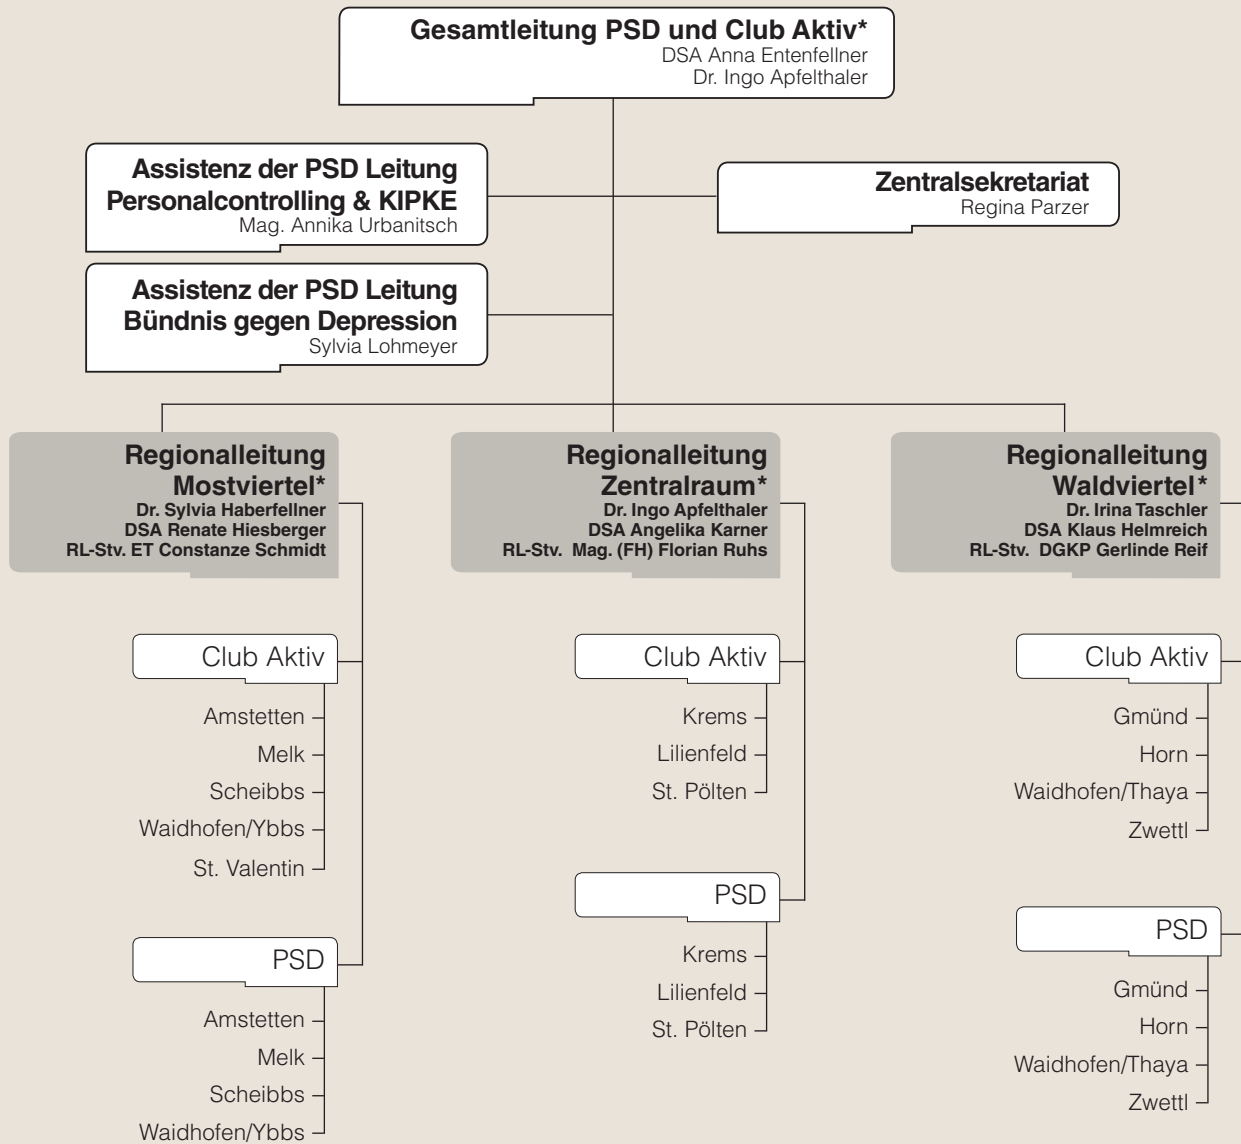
Gesamtleitung PSD und Club Aktiv*
DSA Anna Entenfellner
Dr. Ingo Apfelthaler

Assistenz der PSD Leitung
Personalcontrolling & KIPKE
Mag. Annika Urbanitsch

Zentralsekretariat
Regina Parzer

Assistenz der PSD Leitung
Bündnis gegen Depression
Sylvia Lohmeyer

Regionalleitung
Mostviertel*
Dr. Sylvia Haberfellner
DSA Renate Hiesberger
RL-Stv. ET Constanze Schmidt

Club Aktiv
Amstetten
Melk
Scheibbs
Waidhofen/Ybbs
St. Valentin

PSD
Amstetten
Melk
Scheibbs
Waidhofen/Ybbs

Regionalleitung
Zentralraum*
Dr. Ingo Apfelthaler
DSA Angelika Karner
RL-Stv. Mag. (FH) Florian Ruhs

Club Aktiv
Krems
Lilienfeld
St. Pölten

PSD
Krems
Lilienfeld
St. Pölten

Regionalleitung
Waldviertel*
Dr. Irina Taschler
DSA Klaus Helmreich
RL-Stv. DGKP Gerlinde Reif

Club Aktiv
Gmünd
Horn
Waidhofen/Thaya
Zwettl

PSD
Gmünd
Horn
Waidhofen/Thaya
Zwettl